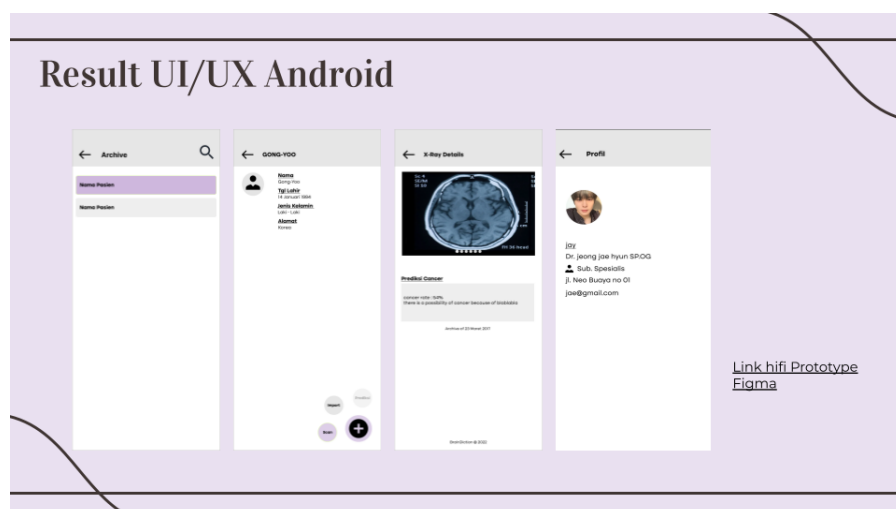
Result UI/UX Android

Archive

Nama Pasien

Nama Pasien

GONG-YOO

Nama
Gong-Yoo
Tgl Lahir
14 Januari 1984
Jenis Kelamin
Laki - Laki
Alamat
Korea

Import

Scan

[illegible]

X-Ray Details

Prediksi Cancer

cancer rate : 50%
there is a possibility of cancer because of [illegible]

Archive of 20 Maret 2017

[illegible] © 2022

Profil

jay
Dr. jeong jae hyun SP.OG
Sub. Spesialis
jl. Neo Buaya no 01
jae@gmail.com

Link hifi Prototype Figma